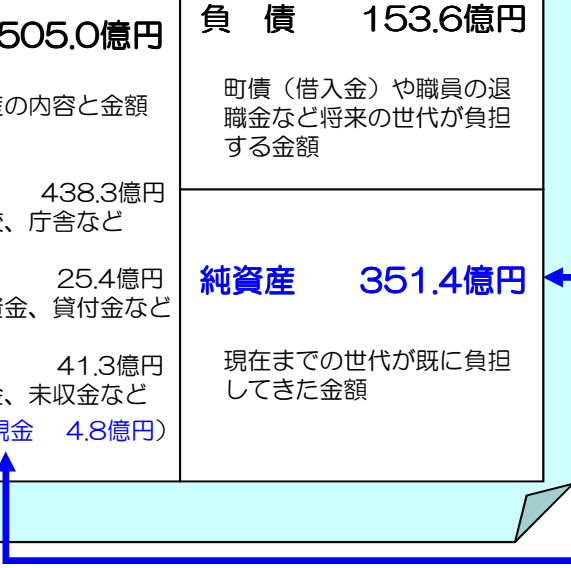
505.0億円

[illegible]の内容と金額

438.3億円
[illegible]、庁舎など

25.4億円
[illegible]金、貸付金など

41.3億円
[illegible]、未収金など
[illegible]現金　4.8億円）

負　債　　153.6億円

町債（借入金）や職員の退職金など将来の世代が負担する金額

純資産　　351.4億円

現在までの世代が既に負担してきた金額